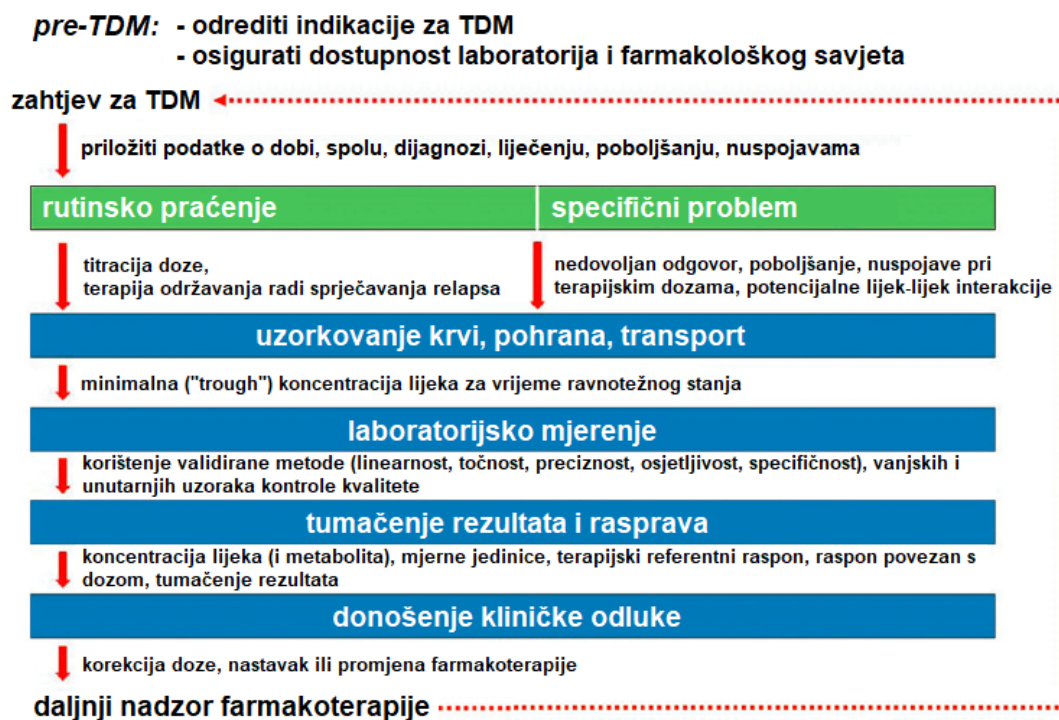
pre-TDM: - odrediti indikacije za TDM
- osigurati dostupnost laboratorija i farmakološkog savjeta

zahtjev za TDM

priložiti podatke o dobi, spolu, dijagnozi, liječenju, poboljšanju, nuspojavama

rutinsko praćenje

titracija doze,
terapija održavanja radi sprječavanja relapsa

specifični problem

nedovoljan odgovor, poboljšanje, nuspojave pri terapijskim dozama, potencijalne lijek-lijek interakcije

uzorkovanje krvi, pohrana, transport

minimalna ("trough") koncentracija lijeka za vrijeme ravnotežnog stanja

laboratorijsko mjerenje

korištenje validirane metode (linearnost, točnost, preciznost, osjetljivost, specifičnost), vanjskih i unutarnjih uzoraka kontrole kvalitete

tumačenje rezultata i rasprava

koncentracija lijeka (i metabolita), mjerne jedinice, terapijski referentni raspon, raspon povezan s dozom, tumačenje rezultata

donošenje kliničke odluke

korekcija doze, nastavak ili promjena farmakoterapije

daljnji nadzor farmakoterapije